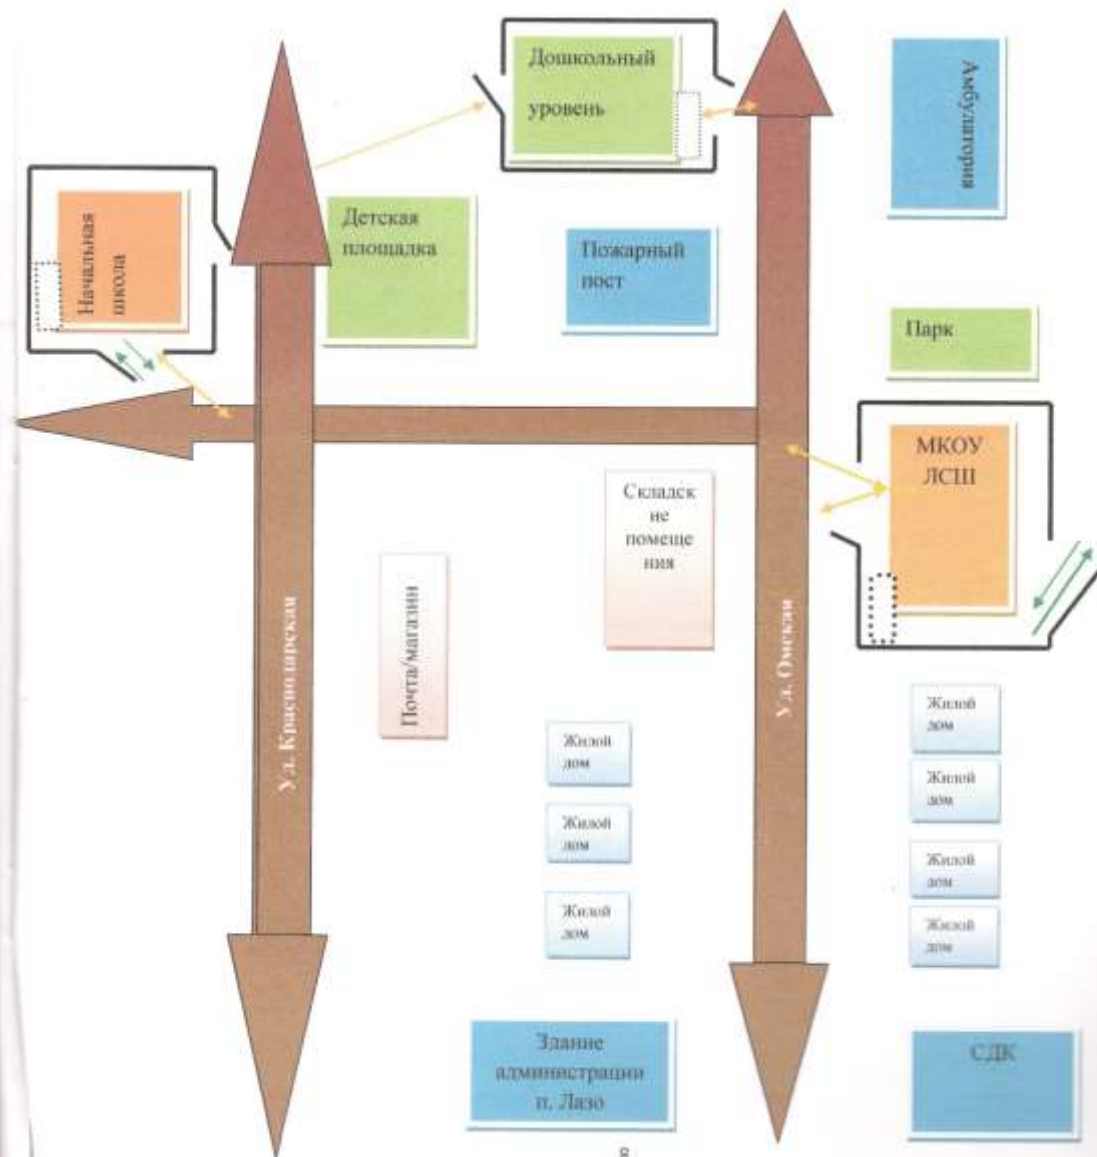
Дошкольный уровень

Амбулатория

Начальная школа

Детская площадка

Пожарный пост

Парк

МКОУ ЛСШ

Складские помещения

Почта/магазин

Ул. Краснопарская

Ул. Омская

Жилой дом

Жилой дом

Жилой дом

Жилой дом

Жилой дом

Жилой дом

Жилой дом

Здание администрации п. Лазо

СДК

8